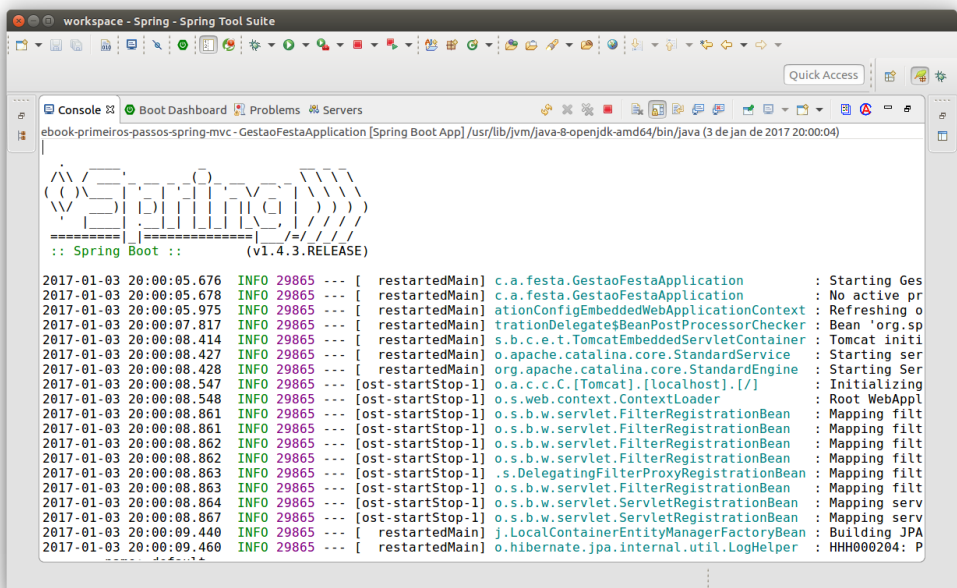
workspace - Spring - Spring Tool Suite

Quick Access

Console ⊠ Boot Dashboard Problems Servers

ebook-primeiros-passos-spring-mvc - GestaoFestaApplication [Spring Boot App] /usr/lib/jvm/java-8-openjdk-amd64/bin/java (3 de jan de 2017 20:00:04)

  .   ____          _            __ _ _
 /\\ / ___'_ __ _ _(_)_ __  __ _ \ \ \ \
( ( )\___ | '_ | '_| | '_ \/ _` | \ \ \ \
 \\/  ___)| |_)| | | | | || (_| |  ) ) ) )
  '  |____| .__|_| |_|_| |_\__, | / / / /
 =========|_|==============|___/=/_/_/_/
 :: Spring Boot ::        (v1.4.3.RELEASE)

2017-01-03 20:00:05.676  INFO 29865 --- [  restartedMain] c.a.festa.GestaoFestaApplication         : Starting Ges
2017-01-03 20:00:05.678  INFO 29865 --- [  restartedMain] c.a.festa.GestaoFestaApplication         : No active pr
2017-01-03 20:00:05.975  INFO 29865 --- [  restartedMain] ationConfigEmbeddedWebApplicationContext : Refreshing o
2017-01-03 20:00:07.817  INFO 29865 --- [  restartedMain] trationDelegate$BeanPostProcessorChecker : Bean 'org.sp
2017-01-03 20:00:08.414  INFO 29865 --- [  restartedMain] s.b.c.e.t.TomcatEmbeddedServletContainer : Tomcat initi
2017-01-03 20:00:08.427  INFO 29865 --- [  restartedMain] o.apache.catalina.core.StandardService   : Starting ser
2017-01-03 20:00:08.428  INFO 29865 --- [  restartedMain] org.apache.catalina.core.StandardEngine  : Starting Ser
2017-01-03 20:00:08.547  INFO 29865 --- [ost-startStop-1] o.a.c.c.C.[Tomcat].[localhost].[/]       : Initializing
2017-01-03 20:00:08.548  INFO 29865 --- [ost-startStop-1] o.s.web.context.ContextLoader            : Root WebAppl
2017-01-03 20:00:08.861  INFO 29865 --- [ost-startStop-1] o.s.b.w.servlet.FilterRegistrationBean   : Mapping filt
2017-01-03 20:00:08.861  INFO 29865 --- [ost-startStop-1] o.s.b.w.servlet.FilterRegistrationBean   : Mapping filt
2017-01-03 20:00:08.862  INFO 29865 --- [ost-startStop-1] o.s.b.w.servlet.FilterRegistrationBean   : Mapping filt
2017-01-03 20:00:08.862  INFO 29865 --- [ost-startStop-1] o.s.b.w.servlet.FilterRegistrationBean   : Mapping filt
2017-01-03 20:00:08.863  INFO 29865 --- [ost-startStop-1] .s.DelegatingFilterProxyRegistrationBean : Mapping filt
2017-01-03 20:00:08.863  INFO 29865 --- [ost-startStop-1] o.s.b.w.servlet.FilterRegistrationBean   : Mapping filt
2017-01-03 20:00:08.864  INFO 29865 --- [ost-startStop-1] o.s.b.w.servlet.ServletRegistrationBean  : Mapping serv
2017-01-03 20:00:08.867  INFO 29865 --- [ost-startStop-1] o.s.b.w.servlet.ServletRegistrationBean  : Mapping serv
2017-01-03 20:00:09.440  INFO 29865 --- [  restartedMain] j.LocalContainerEntityManagerFactoryBean : Building JPA
2017-01-03 20:00:09.460  INFO 29865 --- [  restartedMain] o.hibernate.jpa.internal.util.LogHelper  : HHH000204: P
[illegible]